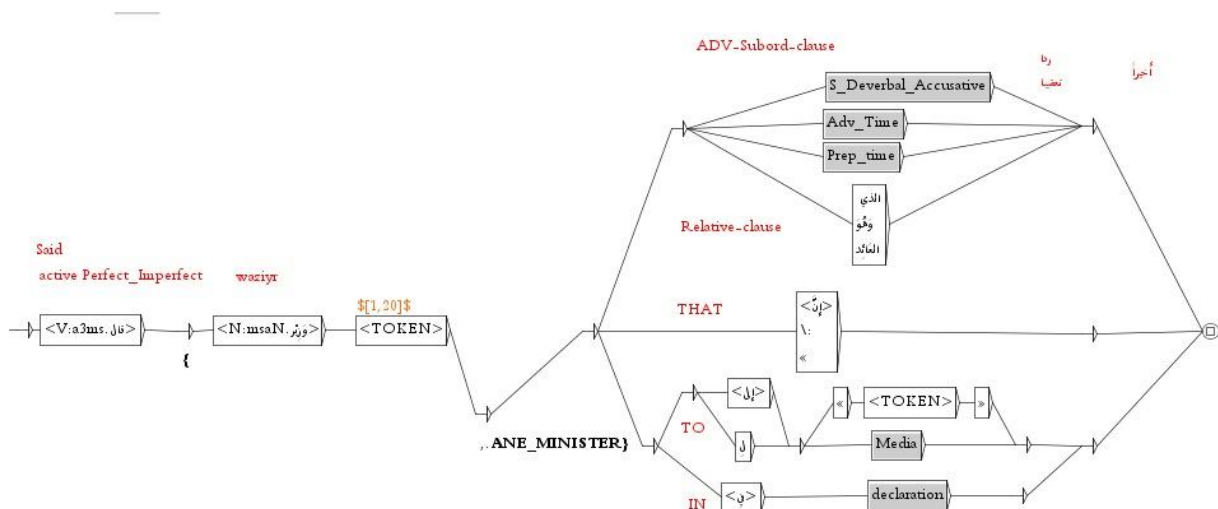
ADV-Subord-clause

ربما
نحبا

أخيراً

S_Deverbal_Accusative

Adv_Time

Prep_time

الذي
وهو
العائد

Relative-clause

Said
active Perfect_Imperfect

waziyr

$[1,20]$

<V:a3ms.قال>

{

<N:msaN.وزير>

<TOKEN>

,.ANE_MINISTER}

THAT

<إنّ>
\:
«

TO

<إلى>

ل

«

<TOKEN>

»

Media

IN

<بـ>

declaration